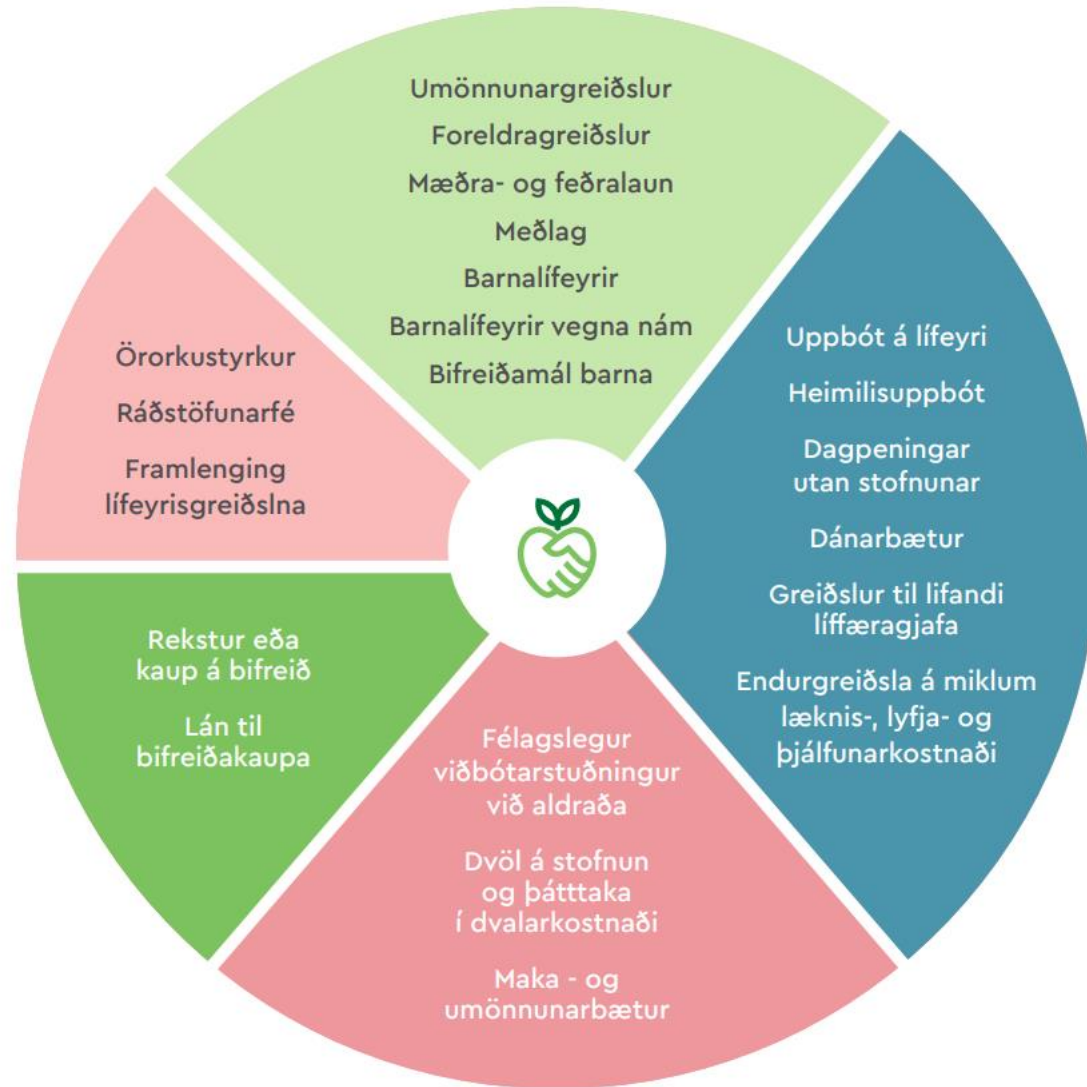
Umönnunargreiðslur
Foreldragreiðslur
Mæðra- og feðralaun
Meðlag
Barnalífeyrir
Barnalífeyrir vegna nám
Bifreiðamál barna

Uppbót á lífeyri
Heimilisuppbót
Dagpeningar utan stofnunar
Dánarbætur
Greiðslur til lifandi líffæragjafa
Endurgreiðsla á miklum læknis-, lyfja- og þjálfunarkostnaði

Félagslegur viðbótarstuðningur við aldraða
Dvöl á stofnun og þátttaka í dvalarkostnaði
Maka - og umönnunarbætur

Rekstur eða kaup á bifreið
Lán til bifreiðakaupa

Örorkustyrkur
Ráðstöfunarfé
Framlenging lífeyrisgreiðslna